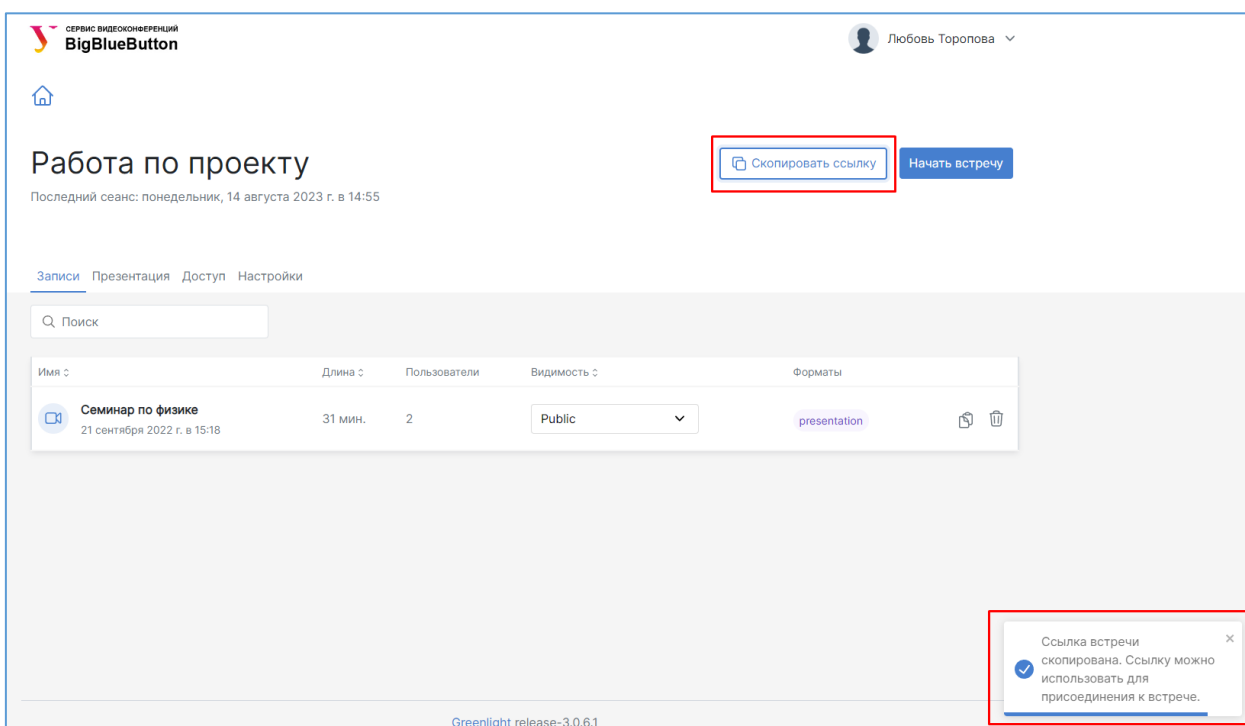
СЕРВИС ВИДЕОКОНФЕРЕНЦИЙ
BigBlueButton

Любовь Торопова

Работа по проекту

Последний сеанс: понедельник, 14 августа 2023 г. в 14:55

Скопировать ссылку

Начать встречу

Записи Презентация Доступ Настройки

Поиск

| Имя | Длина | Пользователи | Видимость | Форматы | |
|---|---|---|---|---|---|
| Семинар по физике 21 сентября 2022 г. в 15:18 | 31 мин. | 2 | Public | presentation | |

Ссылка встречи скопирована. Ссылку можно использовать для присоединения к встрече.

Greenlight release-3.0.6.1